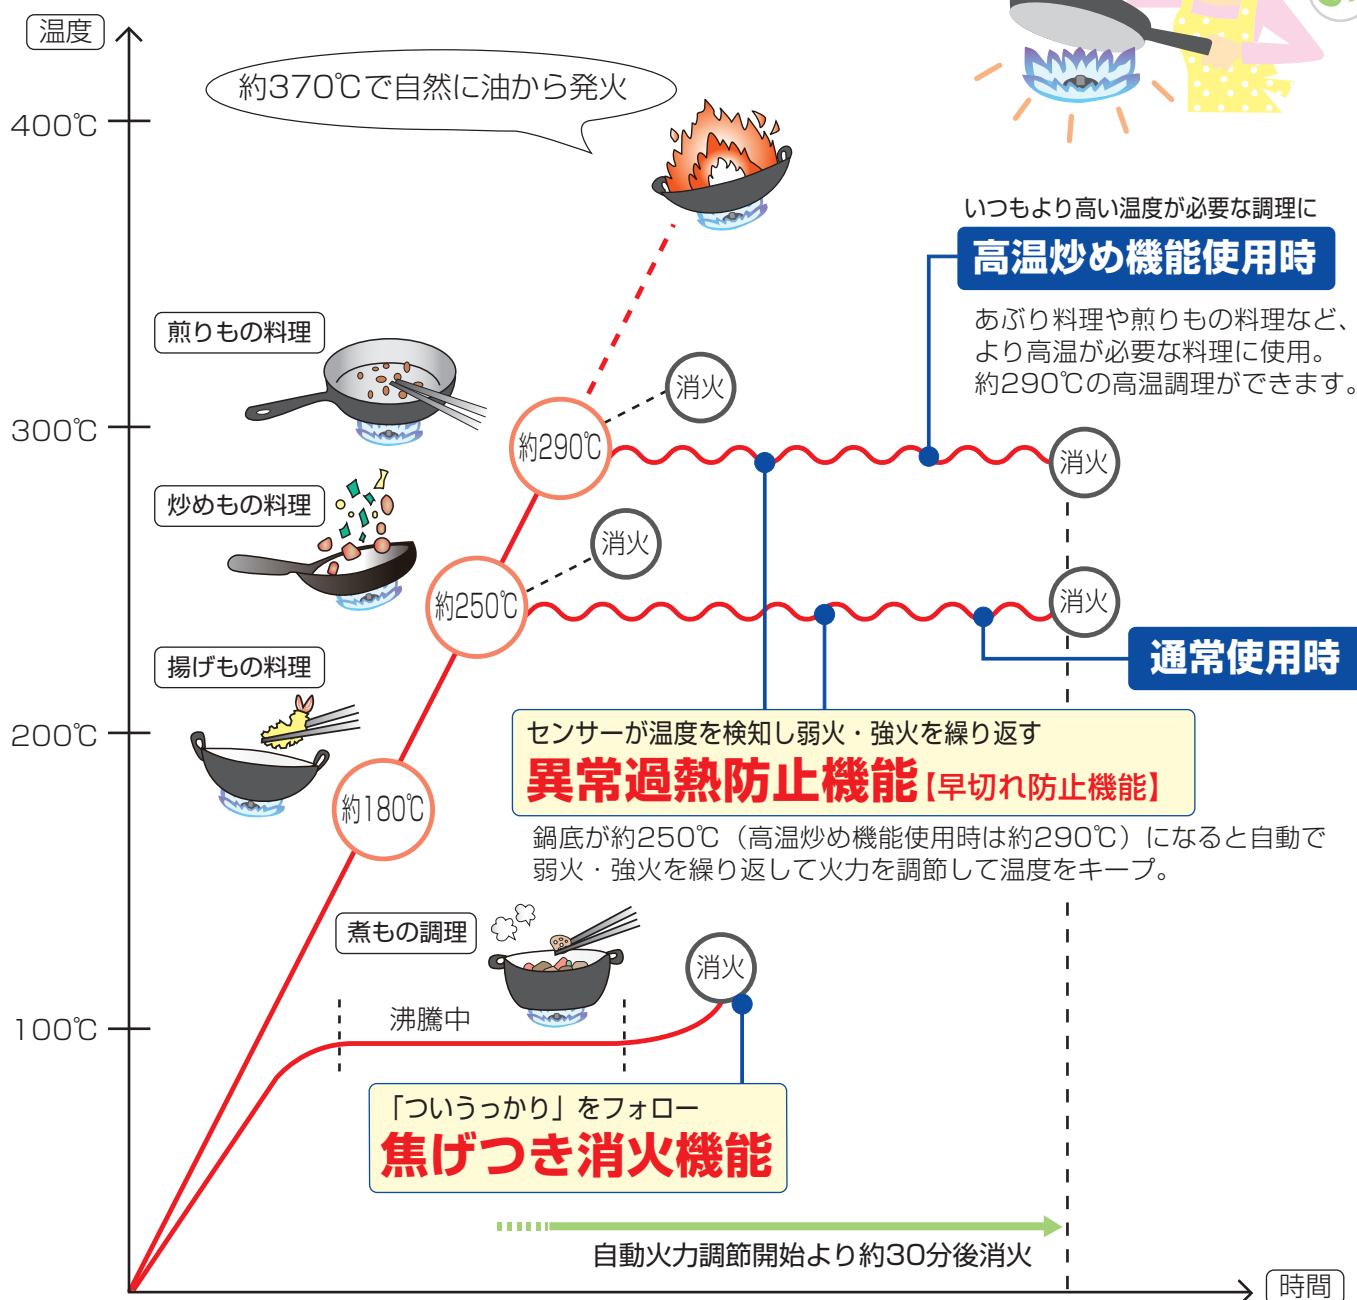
温度

約370℃で自然に油から発火

400℃

300℃

200℃

100℃

煎りもの料理

炒めもの料理

揚げもの料理

煮もの調理

沸騰中

約290℃

約250℃

約180℃

消火

消火

消火

消火

消火

いつもより高い温度が必要な調理に

高温炒め機能使用時

あぶり料理や煎りもの料理など、より高温が必要な料理に使用。約290℃の高温調理ができます。

通常使用時

センサーが温度を検知し弱火・強火を繰り返す

異常過熱防止機能【早切れ防止機能】

鍋底が約250℃（高温炒め機能使用時は約290℃）になると自動で弱火・強火を繰り返して火力を調節して温度をキープ。

「ついうっかり」をフォロー

焦げつき消火機能

自動火力調節開始より約30分後消火

時間